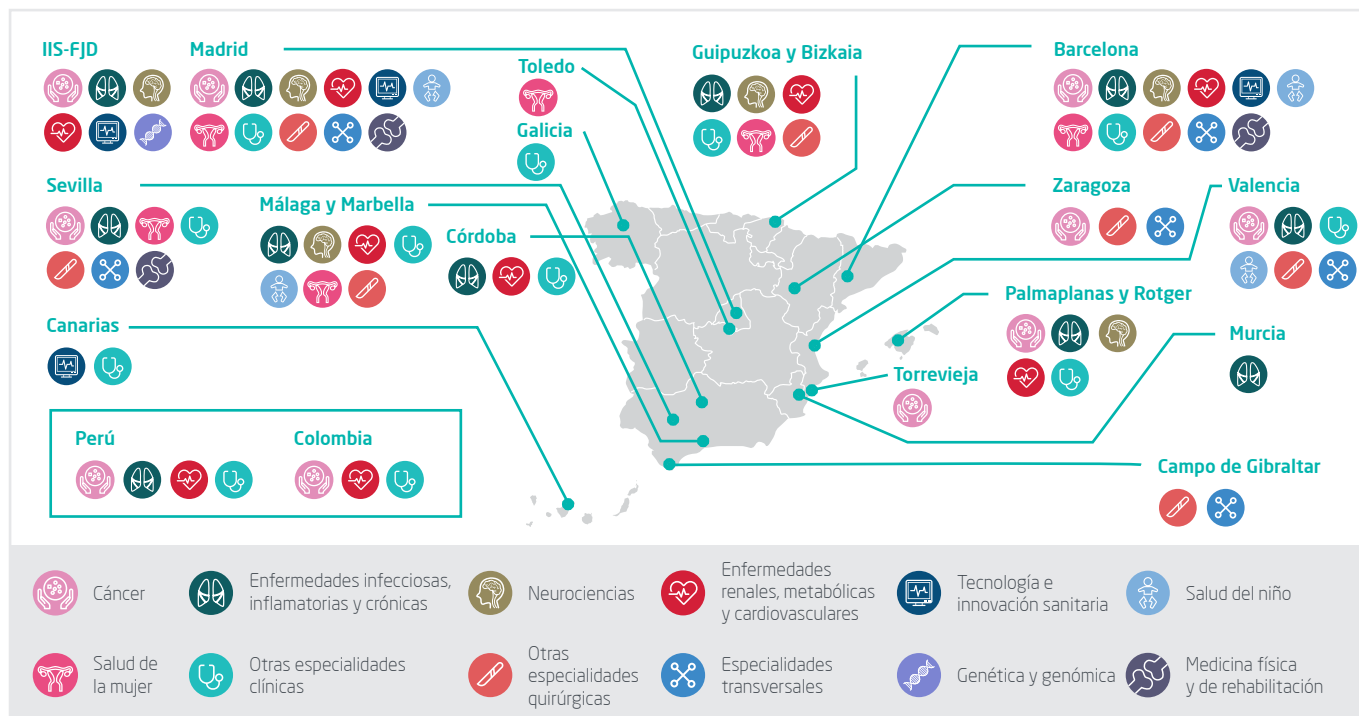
IIS-FJD

Madrid

Toledo

Galicia

Guipuzkoa y Bizkaia

Barcelona

Sevilla

Málaga y Marbella

Córdoba

Zaragoza

Valencia

Canarias

Palmaplanas y Rotger

Murcia

Torrevieja

Perú

Colombia

Campo de Gibraltar

Cáncer

Enfermedades infecciosas, inflamatorias y crónicas

Neurociencias

Enfermedades renales, metabólicas y cardiovasculares

Tecnología e innovación sanitaria

Salud del niño

Salud de la mujer

Otras especialidades clínicas

Otras especialidades quirúrgicas

Especialidades transversales

Genética y genómica

Medicina física y de rehabilitación